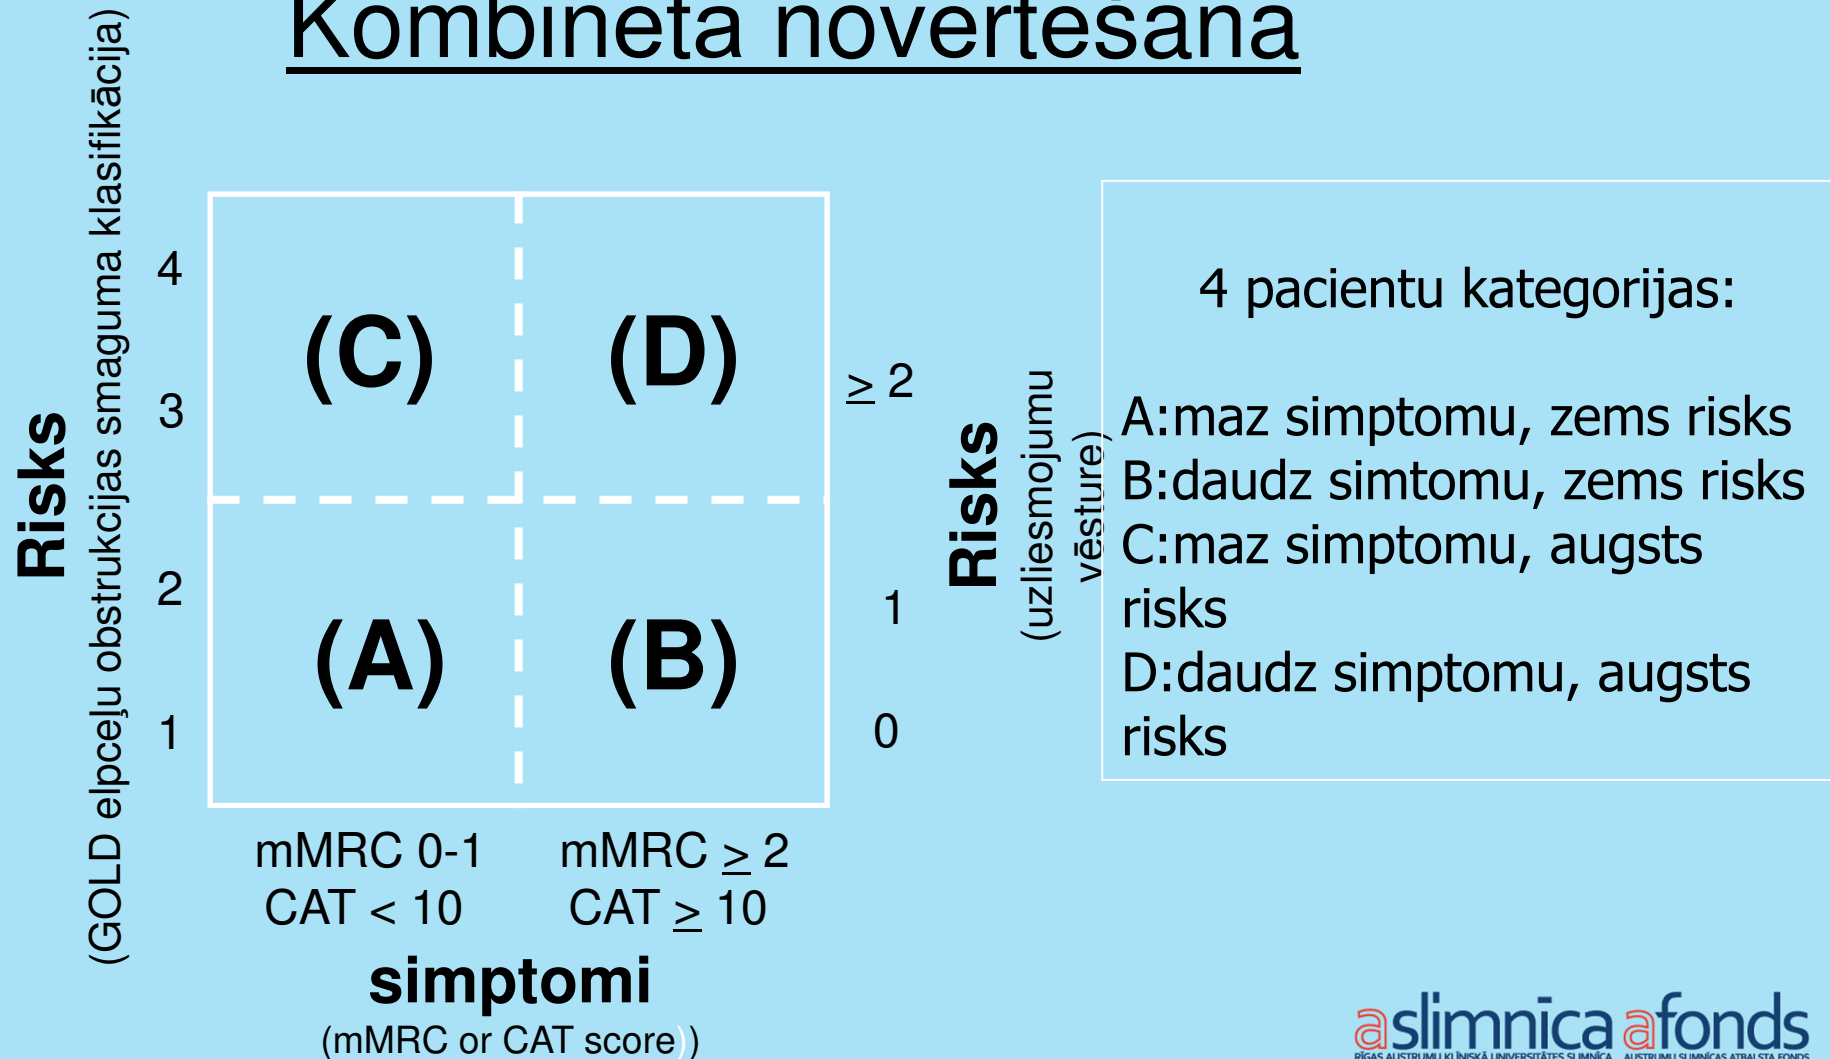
Kombinētā novērtēšana

Risks
(GOLD elpceļu obstrukcijas smaguma klasifikācija)

4
3
2
1

(C)
(D)
(A)
(B)

≥ 2
1
0

Risks
(uzliesmojumu vēsture)

mMRC 0-1
CAT < 10

mMRC ≥ 2
CAT ≥ 10

simptomi
(mMRC or CAT score))

4 pacientu kategorijas:

A:maz simptomu, zems risks
B:daudz simtomu, zems risks
C:maz simptomu, augsts risks
D:daudz simptomu, augsts risks

slimnīca fonds
RĪGAS AUSTRUMU KLĪNISKĀ UNIVERSITĀTES SLIMNĪCA AUSTRUMU SLIMNĪCAS ATBALSTA FONDS